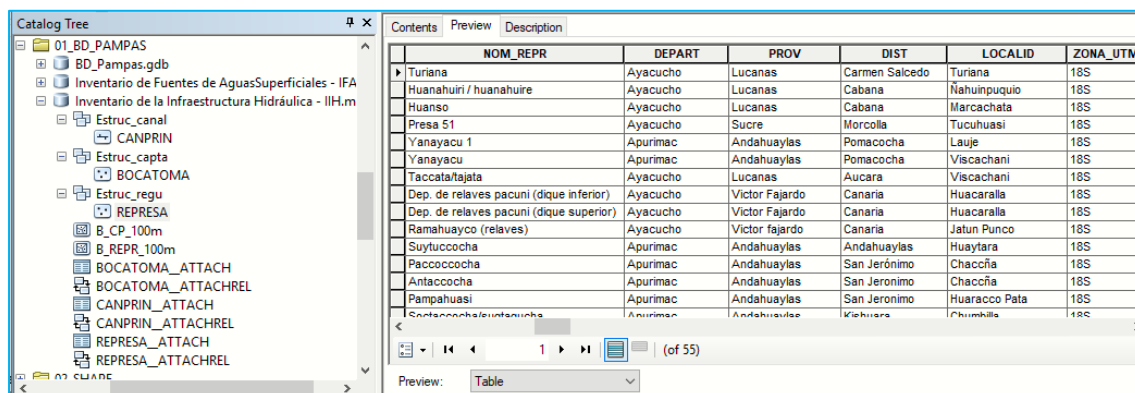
Catalog Tree

01_BD_PAMPAS
BD_Pampas.gdb
Inventario de Fuentes de AguasSuperficiales - IFA
Inventario de la Infraestructura Hidráulica - IIH.m
Estruc_canal
CANPRIN
Estruc_capta
BOCATOMA
Estruc_regu
REPRESA
B_CP_100m
B_REPR_100m
BOCATOMA__ATTACH
BOCATOMA__ATTACHREL
CANPRIN__ATTACH
CANPRIN__ATTACHREL
REPRESA__ATTACH
REPRESA__ATTACHREL
02_SHAPE

Contents | Preview | Description

| NOM_REPR | DEPART | PROV | DIST | LOCALID | ZONA_UTM |
|---|---|---|---|---|---|
| Turiana | Ayacucho | Lucanas | Carmen Salcedo | Turiana | 18S |
| Huanahuiri / huanahuire | Ayacucho | Lucanas | Cabana | Ñahuinpuquio | 18S |
| Huanso | Ayacucho | Lucanas | Cabana | Marcachata | 18S |
| Presa 51 | Ayacucho | Sucre | Morcolla | Tucuhuasi | 18S |
| Yanayacu 1 | Apurimac | Andahuaylas | Pomacocha | Lauje | 18S |
| Yanayacu | Apurimac | Andahuaylas | Pomacocha | Viscachani | 18S |
| Taccata/tajata | Ayacucho | Lucanas | Aucara | Viscachani | 18S |
| Dep. de relaves pacuni (dique inferior) | Ayacucho | Victor Fajardo | Canaria | Huacaralla | 18S |
| Dep. de relaves pacuni (dique superior) | Ayacucho | Victor Fajardo | Canaria | Huacaralla | 18S |
| Ramahuayco (relaves) | Ayacucho | Victor fajardo | Canaria | Jatun Punco | 18S |
| Suytuccocha | Apurimac | Andahuaylas | Andahuaylas | Huaytara | 18S |
| Paccoccocha | Apurimac | Andahuaylas | San Jerónimo | Chaccña | 18S |
| Antaccocha | Apurimac | Andahuaylas | San Jeronimo | Chaccña | 18S |
| Pampahuasi | Apurimac | Andahuaylas | San Jeronimo | Huaracco Pata | 18S |
| Soctaccocha/suytaqucha | Apurimac | Andahuaylas | Kishuara | Chumbilla | 18S |

1 (of 55)

Preview: Table